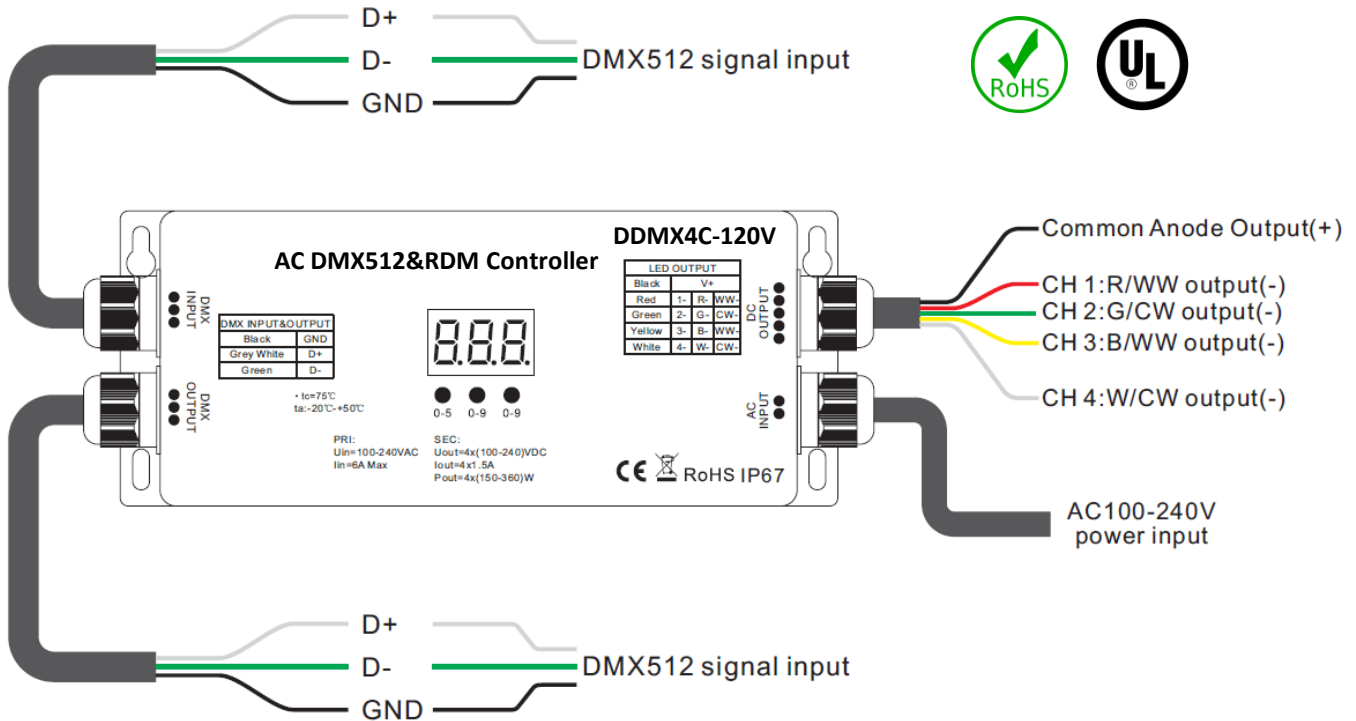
D+
D-
GND
DMX512 signal input

RoHS

UL

DDMX4C-120V

AC DMX512&RDM Controller

DMX INPUT

DMX OUTPUT

| DMX INPUT&OUTPUT | |
|---|---|
| Black | GND |
| Grey White | D+ |
| Green | D- |

• tc=75℃
ta:-20℃-+50℃

8.8.8.

0-5 0-9 0-9

| LED OUTPUT | | |
|---|---|---|
| Black | V+ | |
| Red | 1- | R- WW- |
| Green | 2- | G- CW- |
| Yellow | 3- | B- WW- |
| White | 4- | W- CW- |

DC OUTPUT

AC INPUT

PRI:
Uin=100-240VAC
Iin=6A Max

SEC:
Uout=4x(100-240)VDC
Iout=4x1.5A
Pout=4x(150-360)W

CE RoHS IP67

Common Anode Output(+)
CH 1:R/WW output(-)
CH 2:G/CW output(-)
CH 3:B/WW output(-)
CH 4:W/CW output(-)

AC100-240V
power input

D+
D-
GND
DMX512 signal input